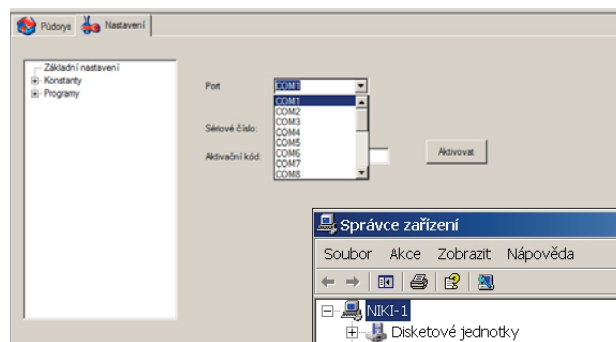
Půdorys Nastavení

Základní nastavení
Konstanty
Programy

Port COM1
COM1
COM2
COM3
COM4
COM5
COM6
COM7
COM8

Sériové číslo:
Aktivační kód:
Aktivovat

Správce zařízení
Soubor Akce Zobrazit Nápověda
NIKI-1
Disketové jednotky